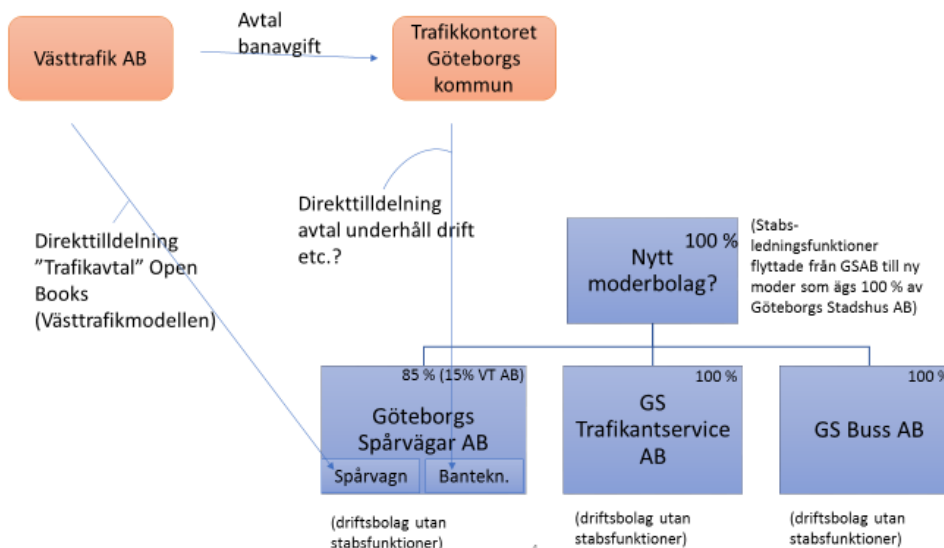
Västtrafik AB

Avtal banavgift

Trafikkontoret Göteborgs kommun

Direkttilldelning avtal underhåll drift etc.?

Direkttilldelning "Trafikavtal" Open Books (Västtrafikmodellen)

100 %

Nytt moderbolag?

(Stabsledningsfunktioner flyttade från GSAB till ny moder som ägs 100 % av Göteborgs Stadshus AB)

85 % (15% VT AB)

Göteborgs Spårvägar AB

Spårvagn

Bantekn.

100 %

GS Trafikantservice AB

100 %

GS Buss AB

(driftsbolag utan stabsfunktioner)

(driftsbolag utan stabsfunktioner)

(driftsbolag utan stabsfunktioner)